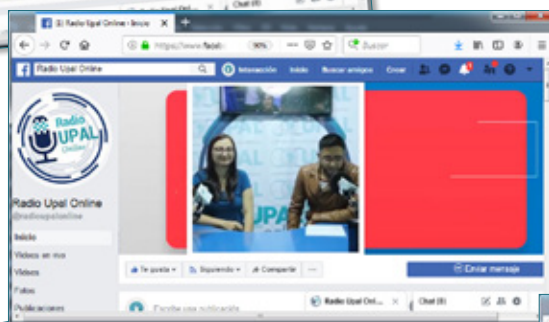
(3) Radio Upal Online - Inicio

Chat (8)

https://www.faceb

90%

Buscar

Radio Upal Online

Interacción

Inicio

Buscar amigos

Crear

Radio UPAL Online

Radio Upal Online

@radioupalonline

Inicio

Videos en vivo

Videos

Fotos

Publicaciones

UPAL

Te gusta

Siguiendo

Compartir

...

Enviar mensaje

Escribe una publicación...

Radio Upal Onl...

Chat (8)